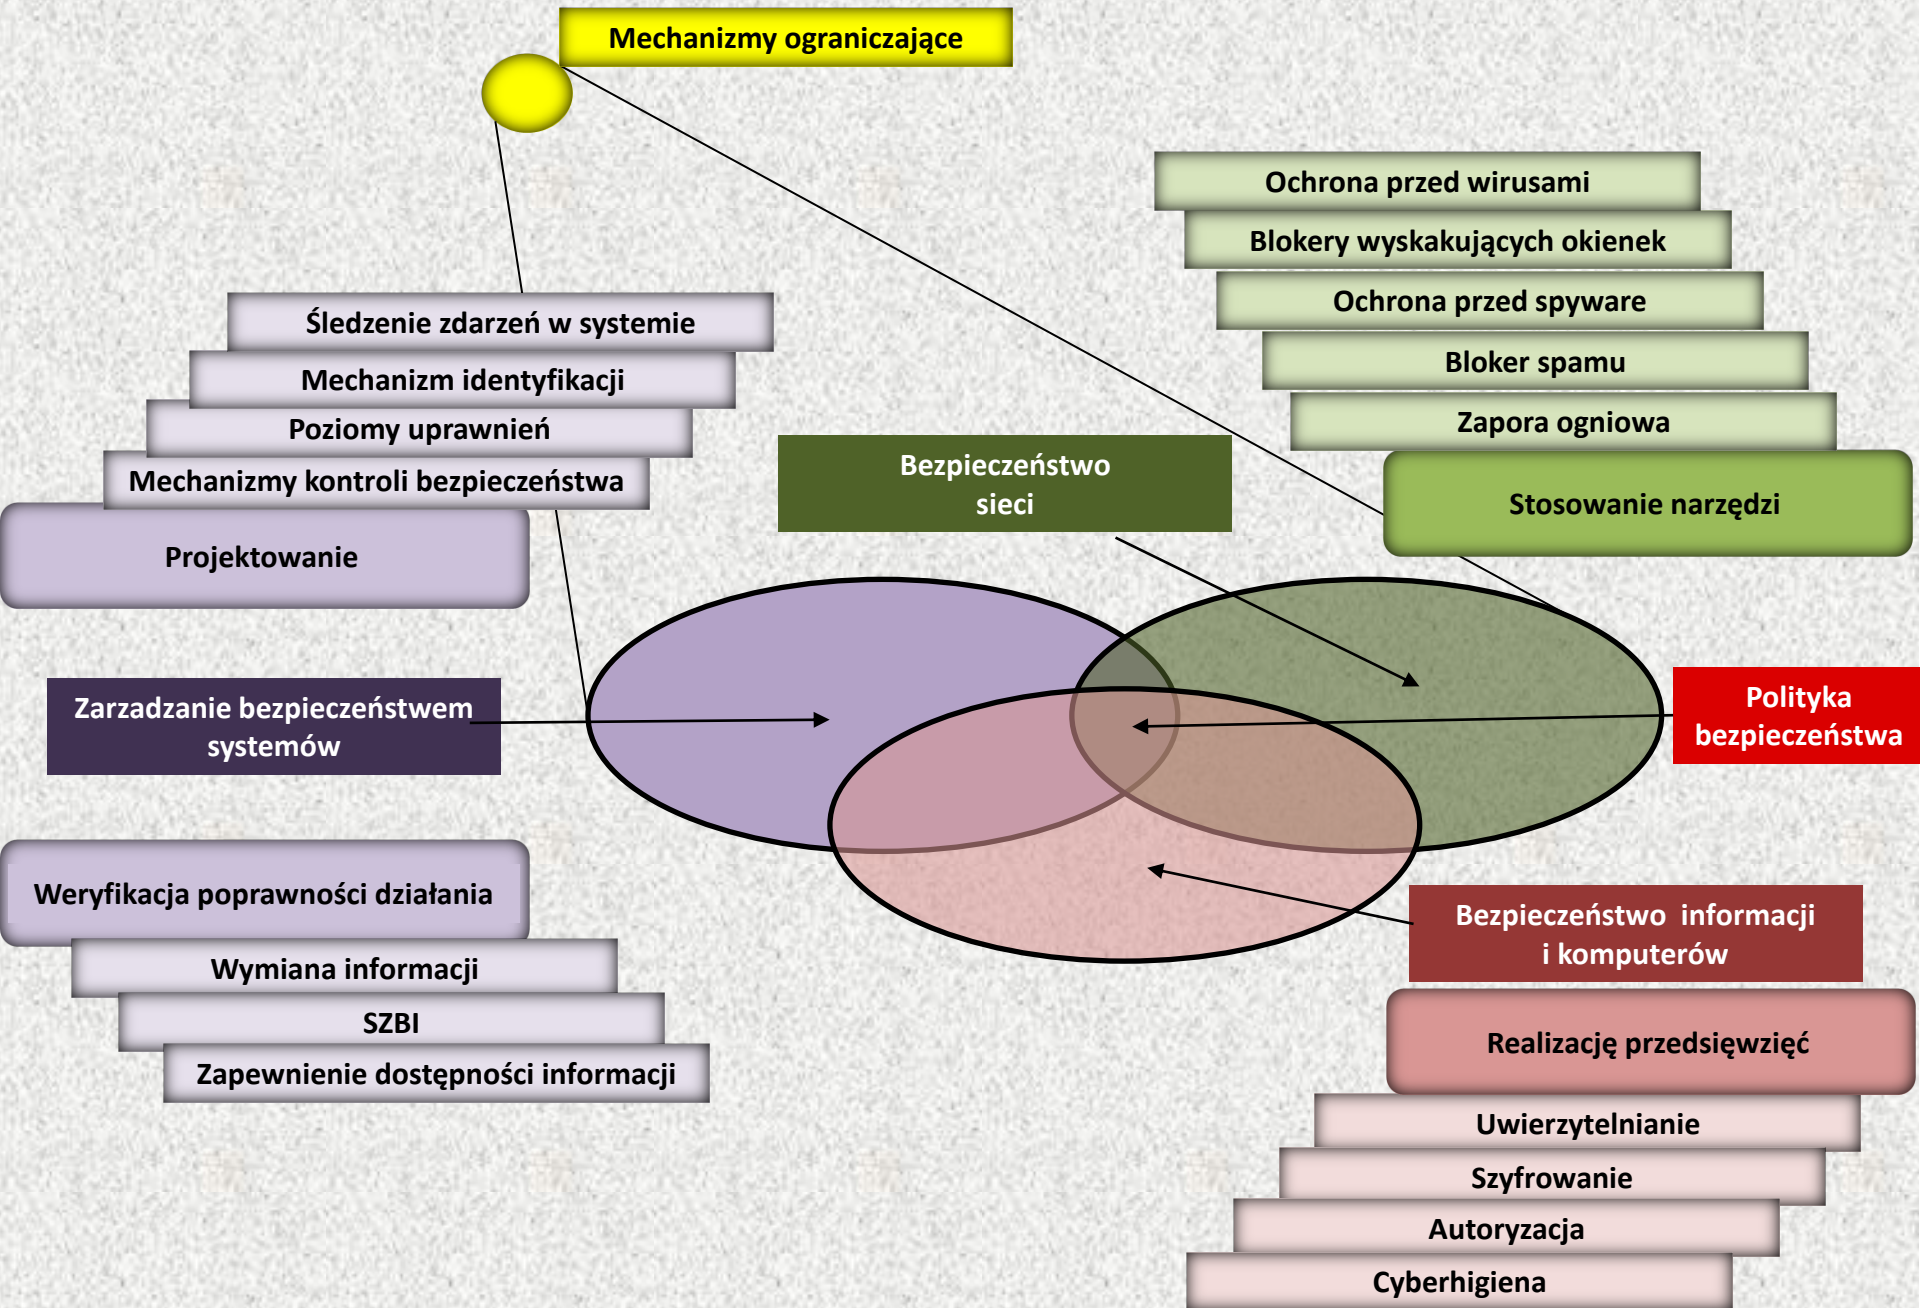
Mechanizmy ograniczające

Ochrona przed wirusami

Blokery wyskakujących okienek

Ochrona przed spyware

Bloker spamu

Zapora ogniowa

Stosowanie narzędzi

Śledzenie zdarzeń w systemie

Mechanizm identyfikacji

Poziomy uprawnień

Mechanizmy kontroli bezpieczeństwa

Projektowanie

Bezpieczeństwo sieci

Zarzadzanie bezpieczeństwem systemów

Polityka bezpieczeństwa

Weryfikacja poprawności działania

Wymiana informacji

SZBI

Zapewnienie dostępności informacji

Bezpieczeństwo informacji i komputerów

Realizację przedsięwzięć

Uwierzytelnianie

Szyfrowanie

Autoryzacja

Cyberhigiena